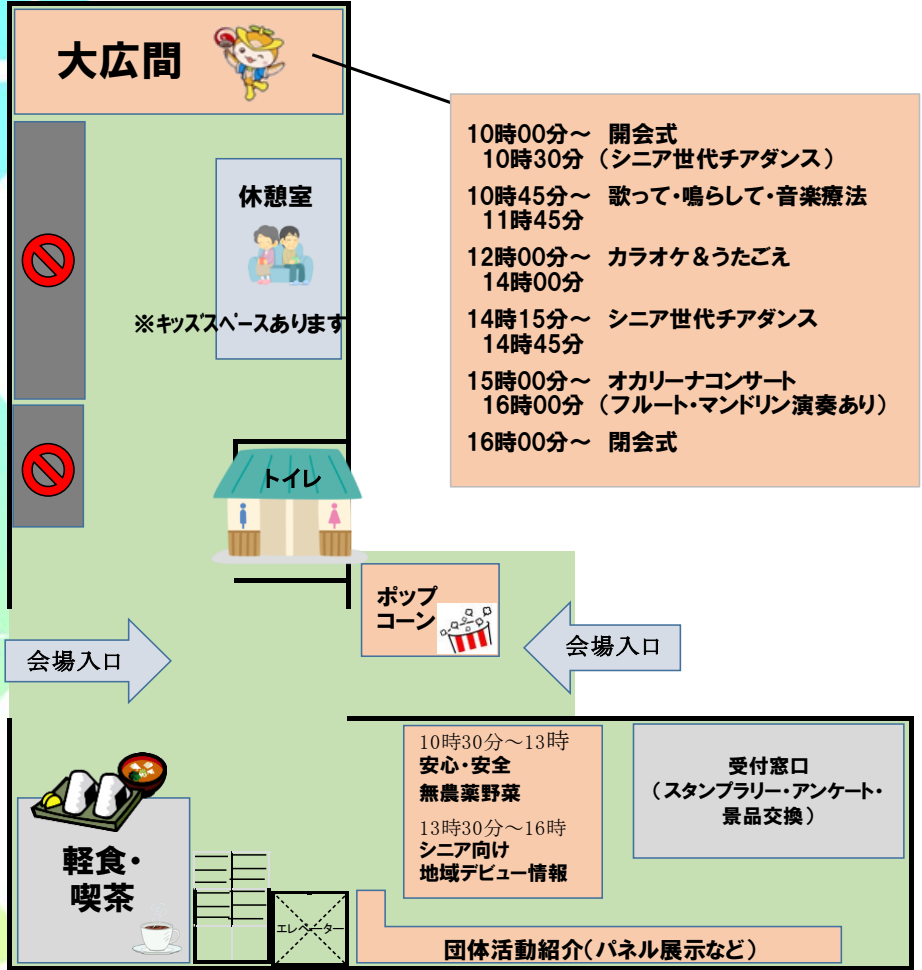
大広間

休憩室

※キッズスペースあります

10時00分～　開会式
10時30分　（シニア世代チアダンス）

10時45分～　歌って・鳴らして・音楽療法
11時45分

12時00分～　カラオケ＆うたごえ
14時00分

14時15分～　シニア世代チアダンス
14時45分

15時00分～　オカリーナコンサート
16時00分　（フルート・マンドリン演奏あり）

16時00分～　閉会式

トイレ

ポップコーン

会場入口

会場入口

10時30分～13時
安心・安全
無農薬野菜
13時30分～16時
シニア向け
地域デビュー情報

受付窓口
（スタンプラリー・アンケート・景品交換）

軽食・喫茶

エレベーター

団体活動紹介（パネル展示など）